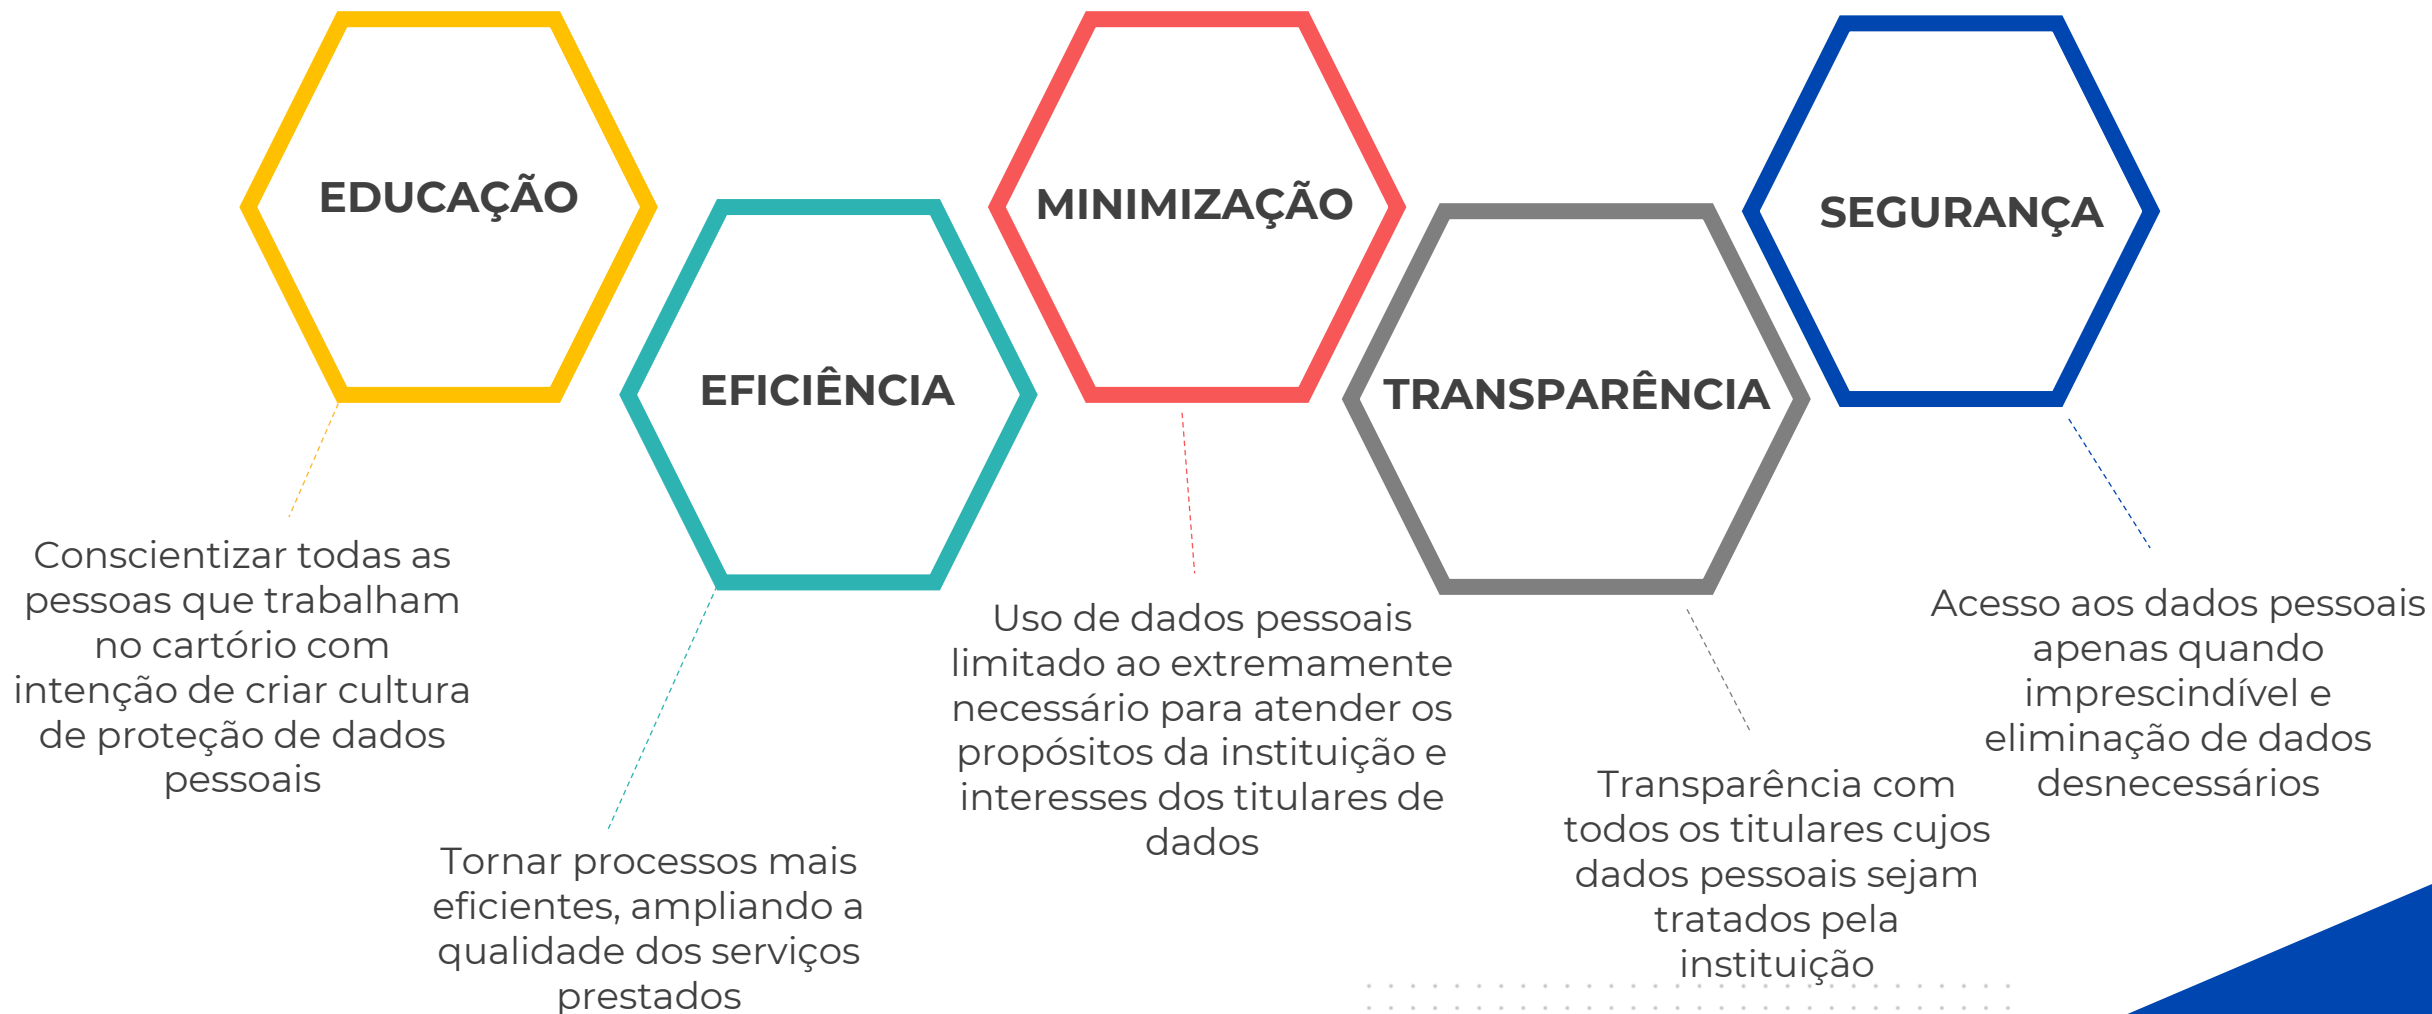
EDUCAÇÃO

EFICIÊNCIA

MINIMIZAÇÃO

TRANSPARÊNCIA

SEGURANÇA

Conscientizar todas as pessoas que trabalham no cartório com intenção de criar cultura de proteção de dados pessoais

Tornar processos mais eficientes, ampliando a qualidade dos serviços prestados

Uso de dados pessoais limitado ao extremamente necessário para atender os propósitos da instituição e interesses dos titulares de dados

Transparência com todos os titulares cujos dados pessoais sejam tratados pela instituição

Acesso aos dados pessoais apenas quando imprescindível e eliminação de dados desnecessários